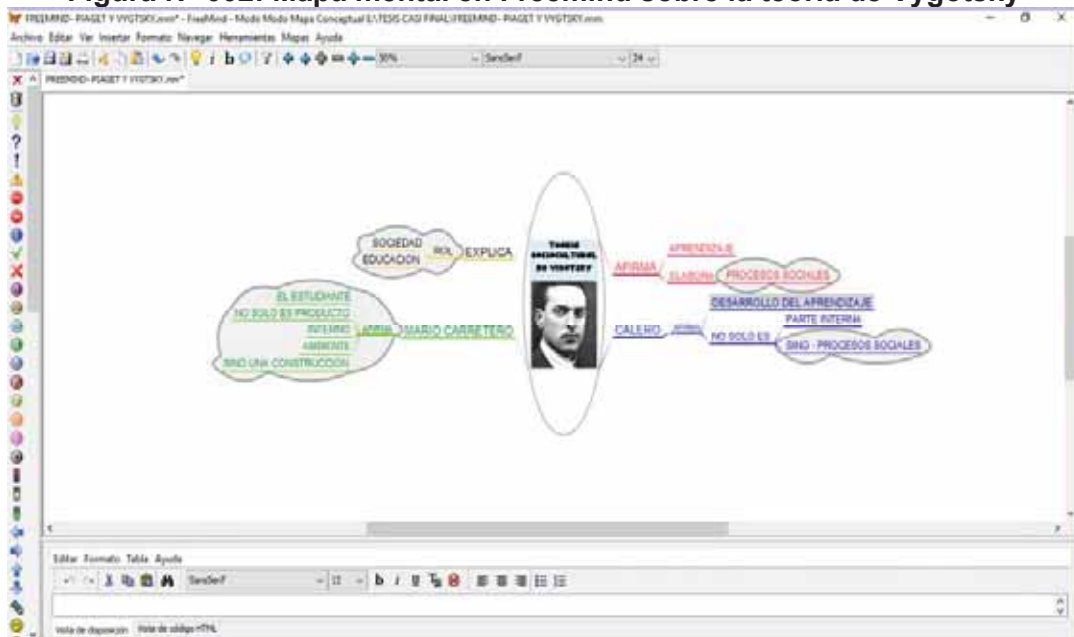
Figura N° 002: Mapa mental en Freemind sobre la teoría de Vygotsky

FREEMIND- PIAGET Y VYGTSKY.mm* - FreeMind - Modo Modo Mapa Conceptual E:\TESIS CASI FINAL\FREEMIND- PIAGET Y VYGTSKY.mm

Archivo Editar Ver Insertar Formato Navegar Herramientas Mapas Ayuda

30%

SansSerif

24

FREEMIND- PIAGET Y VYGTSKY.mm*

TEORIA SOCIOCULTURAL DE VYGOTSKY

SOCIEDAD

EDUCACION

ROL

EXPLICA

AFIRMA

APRENDIZAJE

ELABORA

PROCESOS SOCIALES

EL ESTUDIANTE

NO SOLO ES PRODUCTO

INTERNO

AMBIENTE

SINO UNA CONSTRUCCION

AFIRMA

MARIO CARRETERO

CALERO

AFIRMA

DESARROLLO DEL APRENDIZAJE

PARTE INTERNA

NO SOLO ES

SINO - PROCESOS SOCIALES

Editar Formato Tabla Ayuda

SansSerif

12

Vista de disposición Vista de código HTML